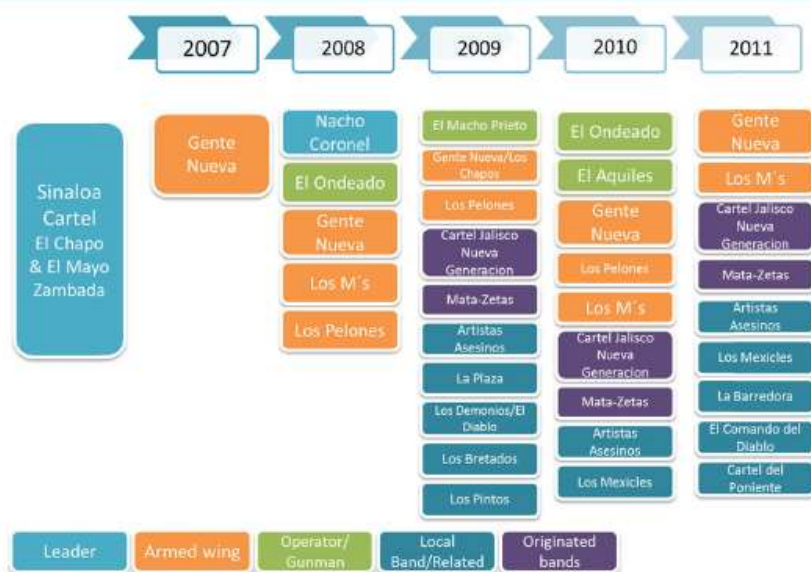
2007

2008

2009

2010

2011

Sinaloa Cartel El Chapo & El Mayo Zambada

Gente Nueva

Nacho Coronel

El Ondeado

Gente Nueva

Los M´s

Los Pelones

El Macho Prieto

Gente Nueva/Los Chapos

Los Pelones

Cartel Jalisco Nueva Generacion

Mata-Zetas

Artistas Asesinos

La Plaza

Los Demonios/El Diablo

Los Bretados

Los Pintos

El Ondeado

El Aquiles

Gente Nueva

Los Pelones

Los M´s

Cartel Jalisco Nueva Generacion

Mata-Zetas

Artistas Asesinos

Los Mexicles

Gente Nueva

Los M´s

Cartel Jalisco Nueva Generacion

Mata-Zetas

Artistas Asesinos

Los Mexicles

La Barredora

El Comando del Diablo

Cartel del Poniente

Leader

Armed wing

Operator/ Gunman

Local Band/Related

Originated bands